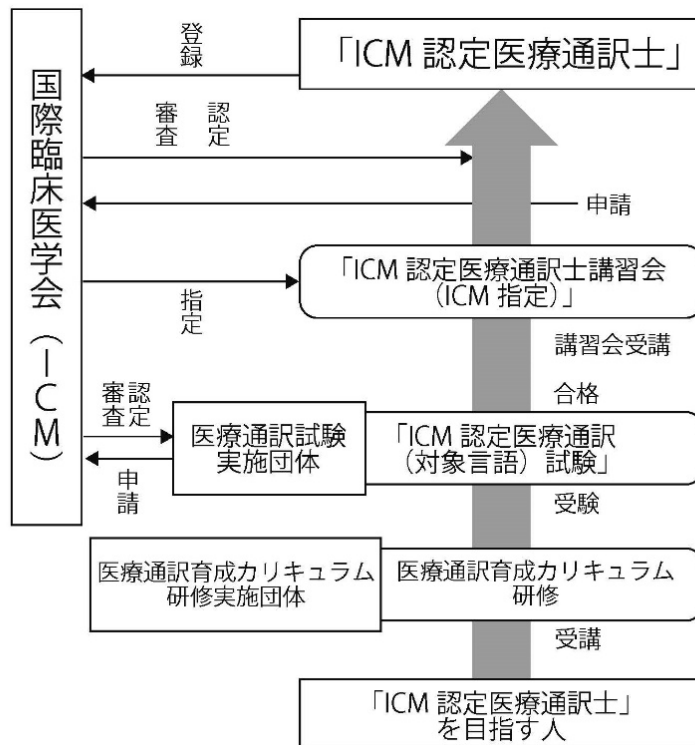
「ICM 認定医療通訳士」

登録

国際臨床医学会（ICM）

認定審査

申請

「ICM 認定医療通訳士講習会（ICM 指定）」

指定

講習会受講

合格

認定審査

医療通訳試験実施団体

「ICM 認定医療通訳（対象言語）試験」

申請

受験

医療通訳育成カリキュラム研修実施団体

医療通訳育成カリキュラム研修

受講

「ICM 認定医療通訳士」を目指す人